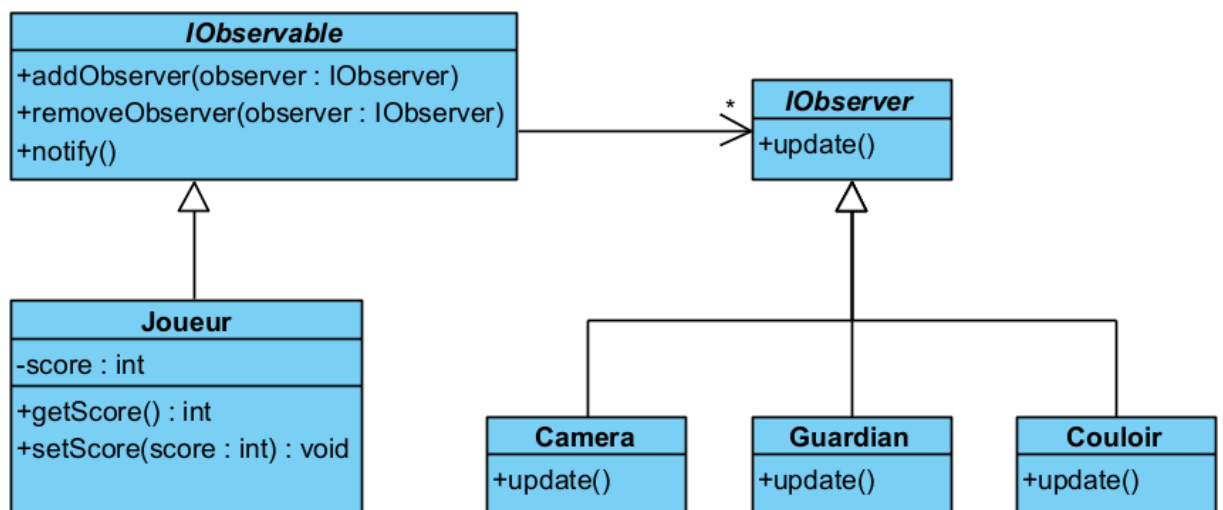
IObservable

+addObserver(observer : IObserver)
+removeObserver(observer : IObserver)
+notify()

*

IObserver

+update()

Joueur

-score : int

+getScore() : int
+setScore(score : int) : void

Camera

+update()

Guardian

+update()

Couloir

+update()